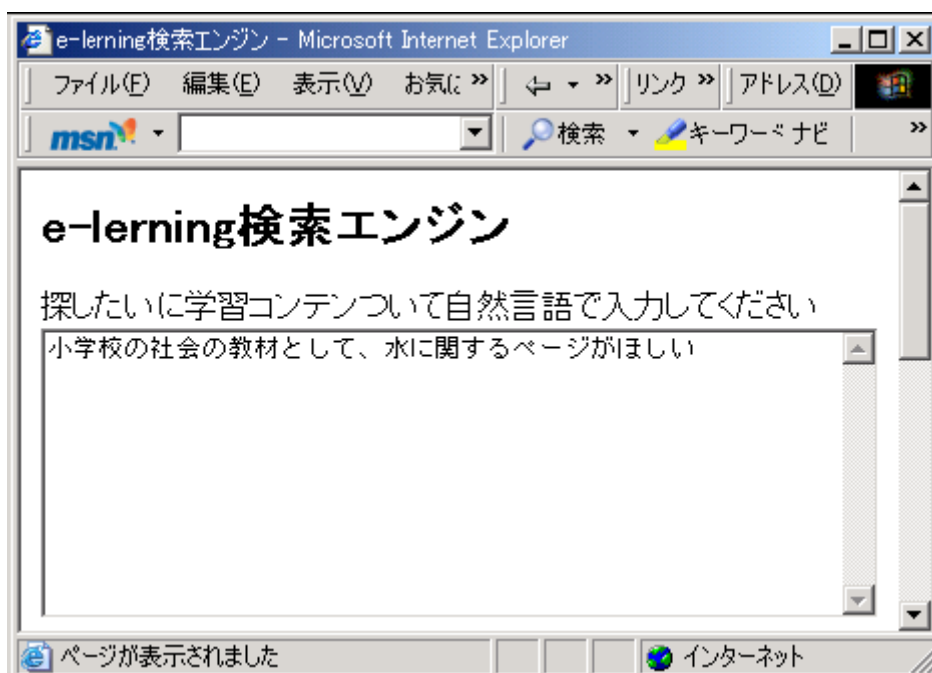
e-lerning検索エンジン - Microsoft Internet Explorer

ファイル(F) 編集(E) 表示(V) お気に » リンク » アドレス(D)

msn 検索 キーワード ナビ »

e-lerning検索エンジン

探したいに学習コンテンついて自然言語で入力してください

小学校の社会の教材として、水に関するページがほしい

ページが表示されました

インターネット